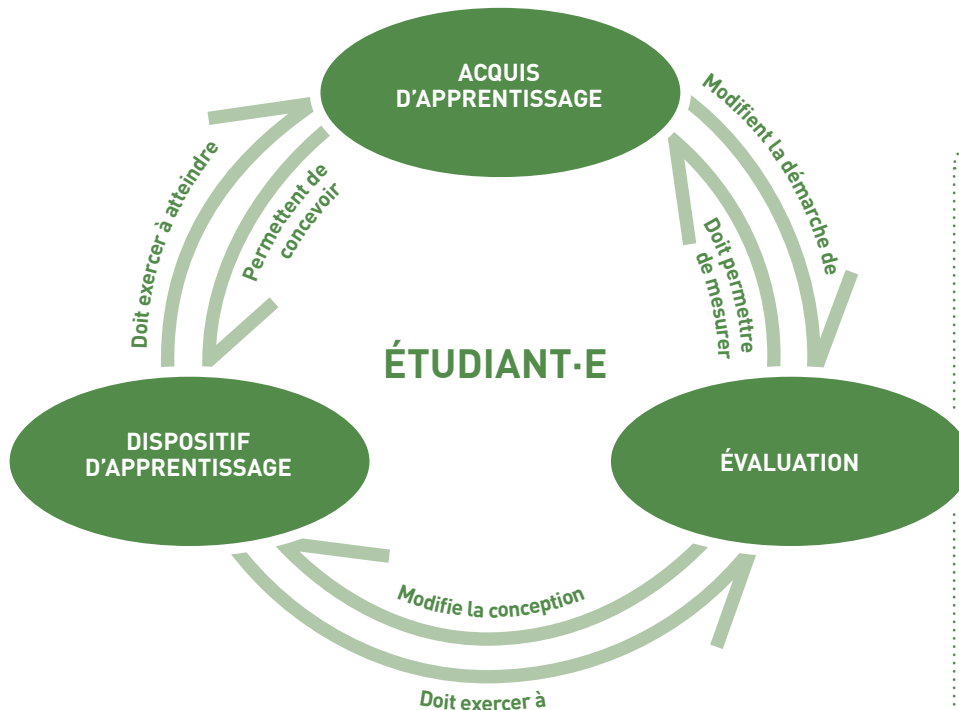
ACQUIS D'APPRENTISSAGE

Modifient la démarche de

Doit permettre de mesurer

Doit exercer à atteindre

Permettent de concevoir

ÉTUDIANT·E

DISPOSITIF D'APPRENTISSAGE

ÉVALUATION

Modifie la conception

Doit exercer à